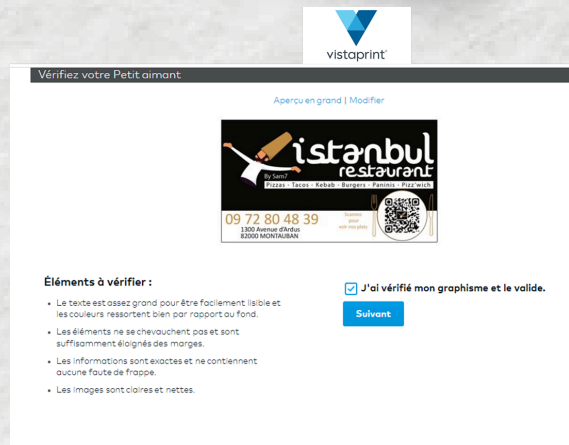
vistaprint

Vérifiez votre Petit aimant

Aperçu en grand | Modifier

istanbul restaurant
By Sam7
Pizzas - Tacos - Kebab - Burgers - Paninis - Pizz'wich
09 72 80 48 39
1300 Avenue d'Ardus
82000 MONTAUBAN
Scannez pour voir nos plats

Éléments à vérifier :

Le texte est assez grand pour être facilement lisible et les couleurs ressortent bien par rapport au fond.

Les éléments ne se chevauchent pas et sont suffisamment éloignés des marges.

Les informations sont exactes et ne contiennent aucune faute de frappe.

Les images sont claires et nettes.

J'ai vérifié mon graphisme et le valide.

Suivant